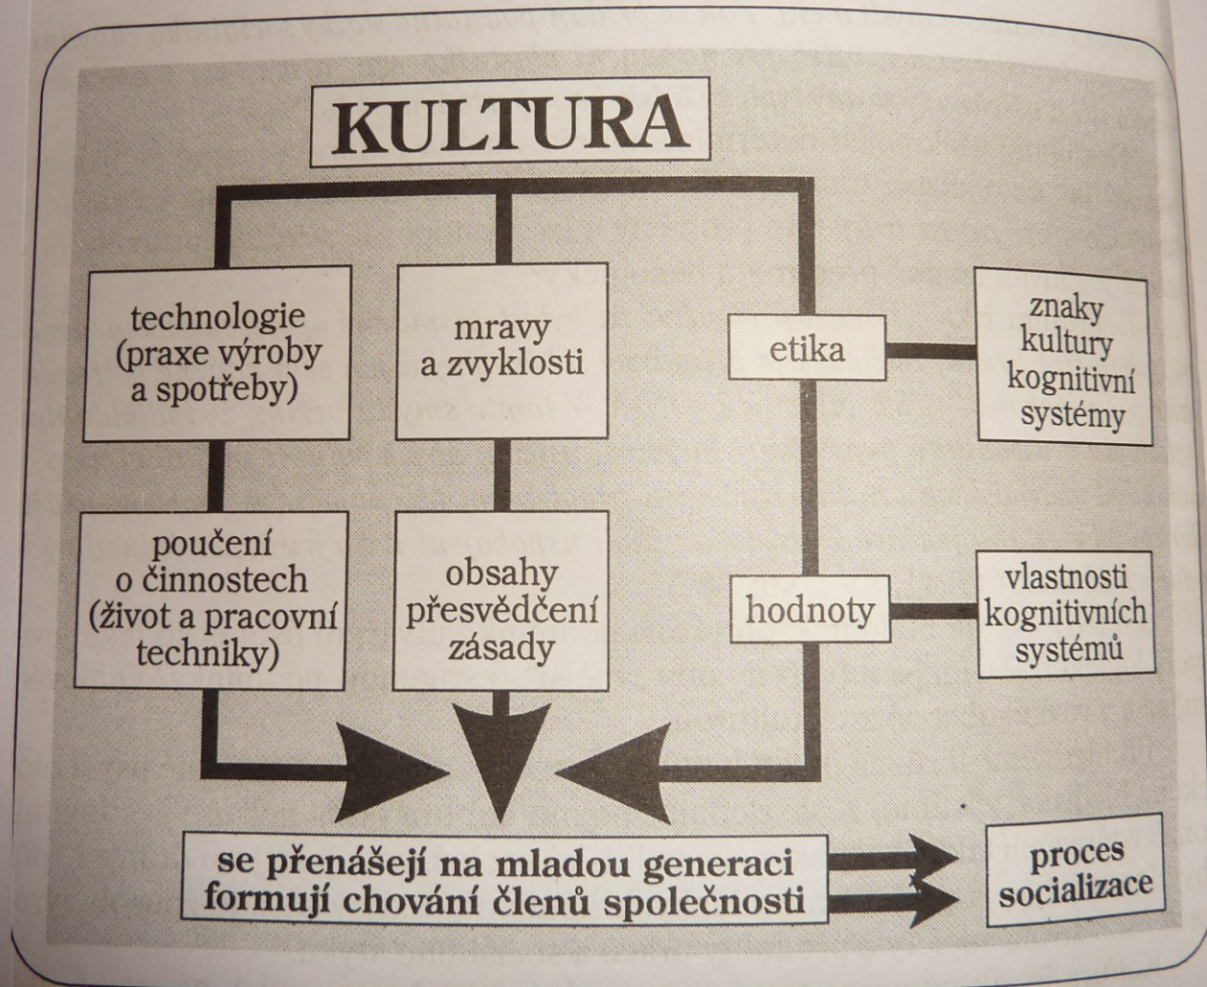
KULTURA

technologie (praxe výroby a spotřeby)

mravy a zvyklosti

etika

znaky kultury kognitivní systémy

poučení o činnostech (život a pracovní techniky)

obsahy přesvědčení zásady

hodnoty

vlastnosti kognitivních systémů

se přenášejí na mladou generaci formují chování členů společnosti

proces socializace